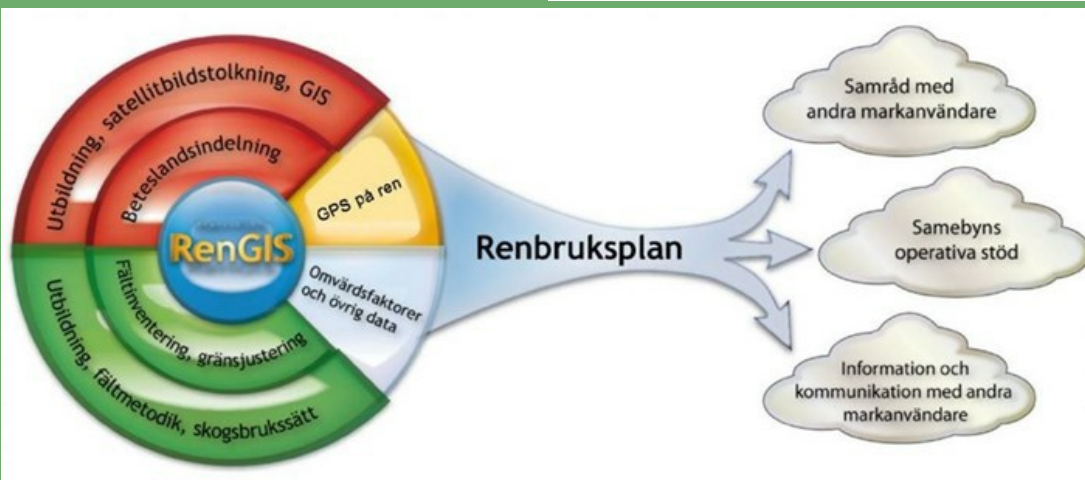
Utbildning, satellitbildstolkning, GIS

Beteslandsindelning

GPS på ren

RenGIS

Fältinventering, gränsjustering

Omvärdsfaktorer och övrig data

Utbildning, fältmetodik, skogsbrukssätt

Renbruksplan

Samråd med andra markanvändare

Samebyns operativa stöd

Information och kommunikation med andra markanvändare